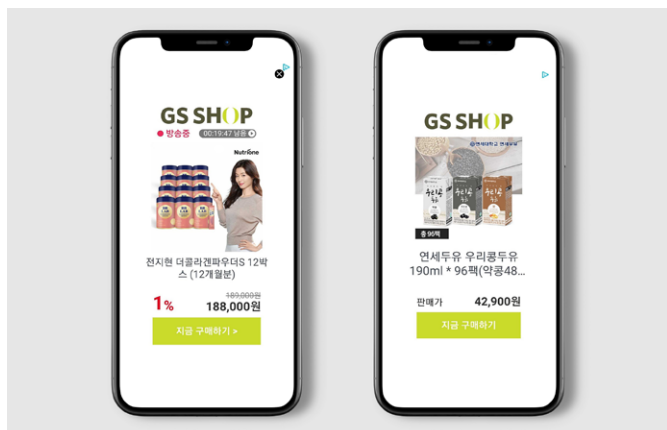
GS SHOP
● 방송중 00:19:47 남음
NutriOne
전지현 더콜라겐파우더S 12박스 (12개월분)
1% 189,000원
188,000원
지금 구매하기 »

GS SHOP
연세대학교 연세우유
총 96팩
연세두유 우리콩두유 190ml * 96팩(약콩48...
판매가 42,900원
지금 구매하기